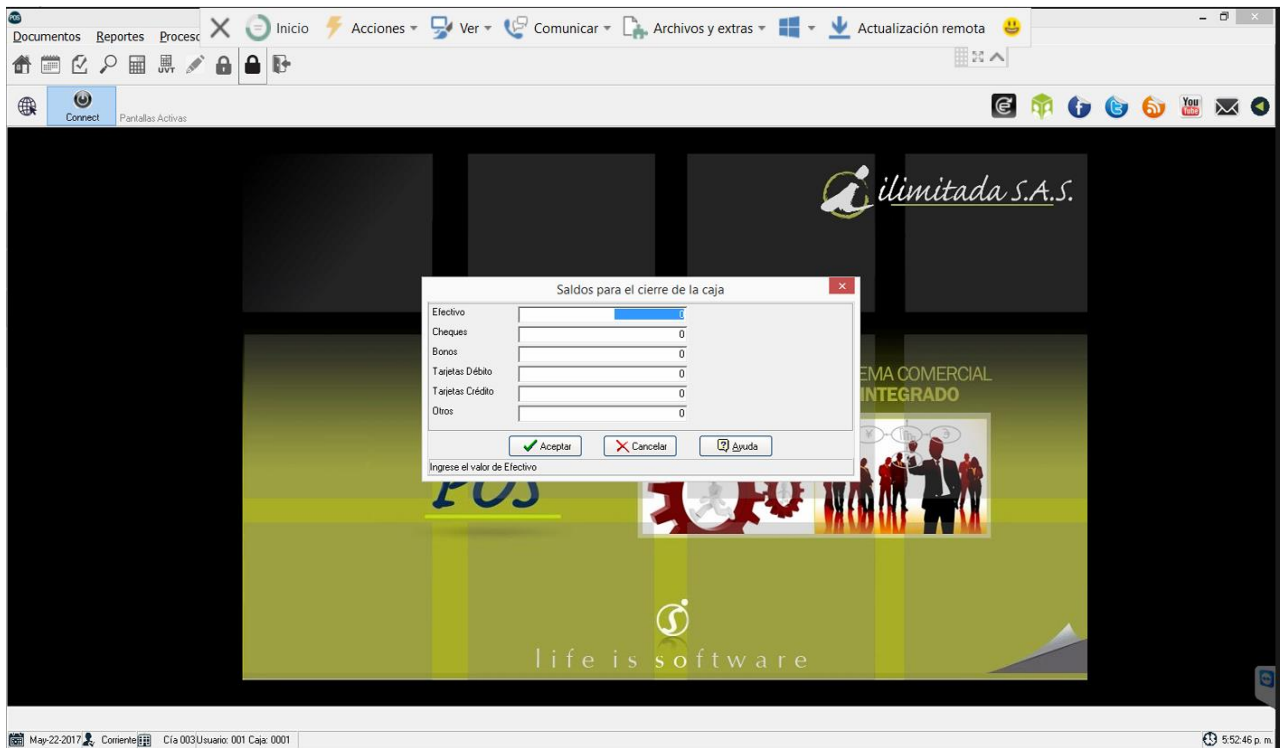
Documentos Reportes Procesc
Inicio Acciones Ver Comunicar Archivos y extras Actualización remota

Connect Pantallas Activas

ilimitada S.A.S.

Saldos para el cierre de la caja

| | |
|---|---|
| Efectivo | 0 |
| Cheques | 0 |
| Bonos | 0 |
| Tarjetas Débito | 0 |
| Tarjetas Crédito | 0 |
| Otros | 0 |

Aceptar Cancelar Ayuda

Ingrese el valor de Efectivo

EMA COMERCIAL
INTEGRADO

POS

life is software

May-22-2017 Corriente Cía 003 Usuario: 001 Caja: 0001
5:52:46 p. m.